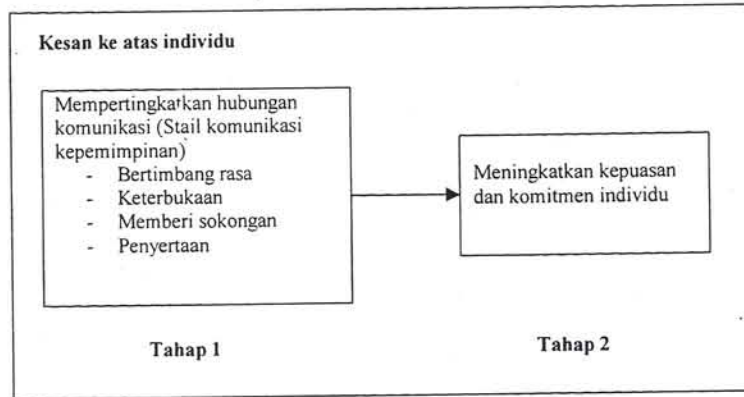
Kesan ke atas individu

Mempertingkatkan hubungan komunikasi (Stail komunikasi kepemimpinan)
- Bertimbang rasa
- Keterbukaan
- Memberi sokongan
- Penyertaan

Meningkatkan kepuasan dan komitmen individu

Tahap 1

Tahap 2